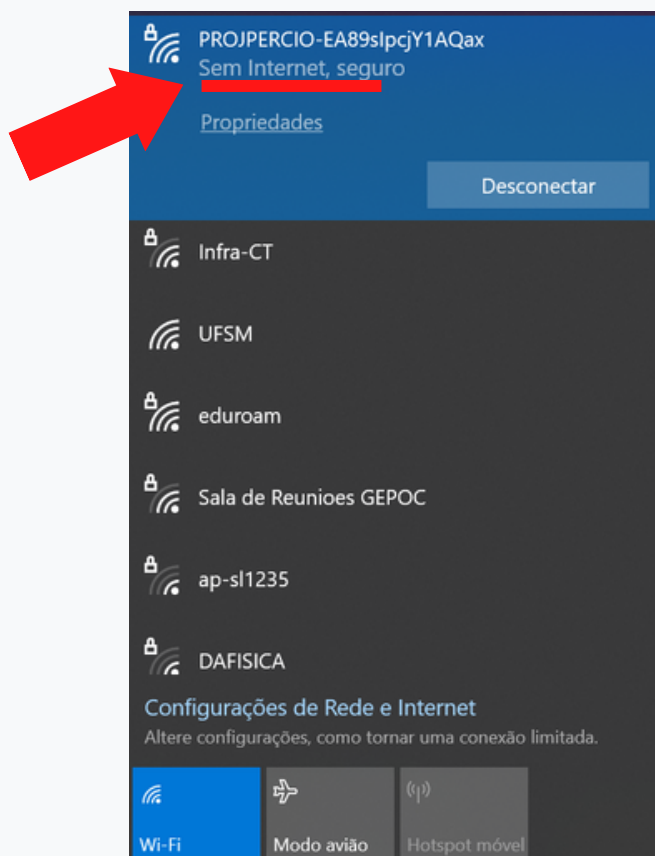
PROJPERCIO-EA89sIpcjY1AQax
Sem Internet, seguro

Propriedades

Desconectar

Infra-CT

UFSM

eduroam

Sala de Reunioes GEPOC

ap-sl1235

DAFISICA

Configurações de Rede e Internet
Altere configurações, como tornar uma conexão limitada.

Wi-Fi

Modo avião

Hotspot móvel